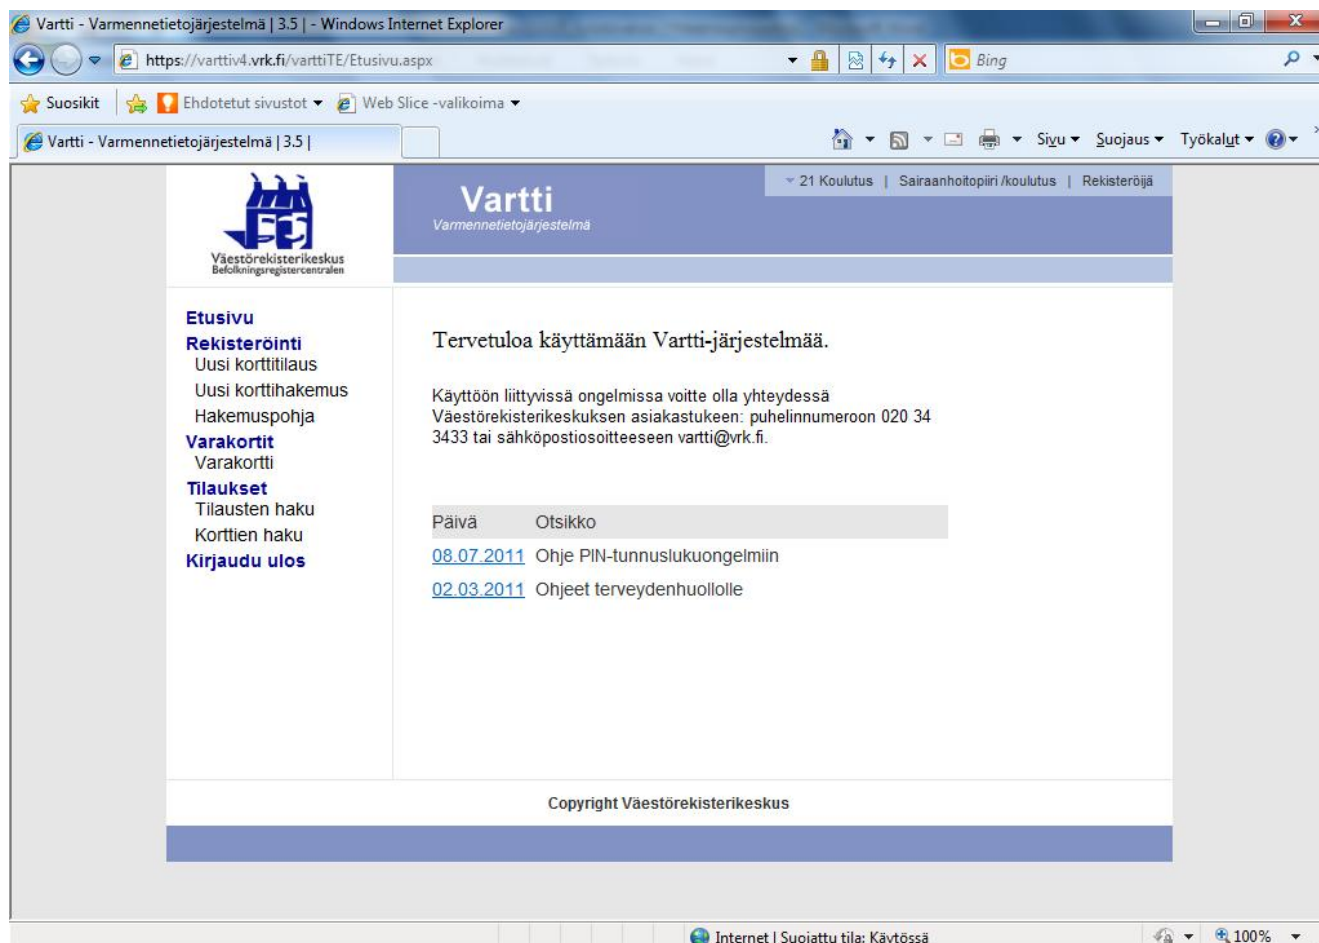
Vartti - Varmennetietojärjestelmä | 3.5 | - Windows Internet Explorer

https://varttiv4.vrk.fi/varttiTE/Etusivu.aspx

Bing

Suosikit

Ehdotetut sivustot ▾

Web Slice -valikoima ▾

Vartti - Varmennetietojärjestelmä | 3.5 |

Sivu ▾ Suojaus ▾ Työkalut ▾

Väestörekisterikeskus
Befolkningsregistercentralen

Vartti
Varmennetietojärjestelmä

21 Koulutus | Sairaanhoitopiiri /koulutus | Rekisteröijä

Etusivu
Rekisteröinti
Uusi korttitilaus
Uusi korttihakemus
Hakemuspohja
Varakortit
Varakortti
Tilaukset
Tilausten haku
Korttien haku
Kirjaudu ulos

Tervetuloa käyttämään Vartti-järjestelmää.

Käyttöön liittyvissä ongelmissa voitte olla yhteydessä Väestörekisterikeskuksen asiakastukeen: puhelinnumeroon 020 34 3433 tai sähköpostiosoitteeseen vartti@vrk.fi.

| Päivä | Otsikko |
|---|---|
| 08.07.2011 | Ohje PIN-tunnuslukuongelmiin |
| 02.03.2011 | Ohjeet terveydenhuollolle |

Copyright Väestörekisterikeskus

Internet | Suojattu tila: Käytössä

100%